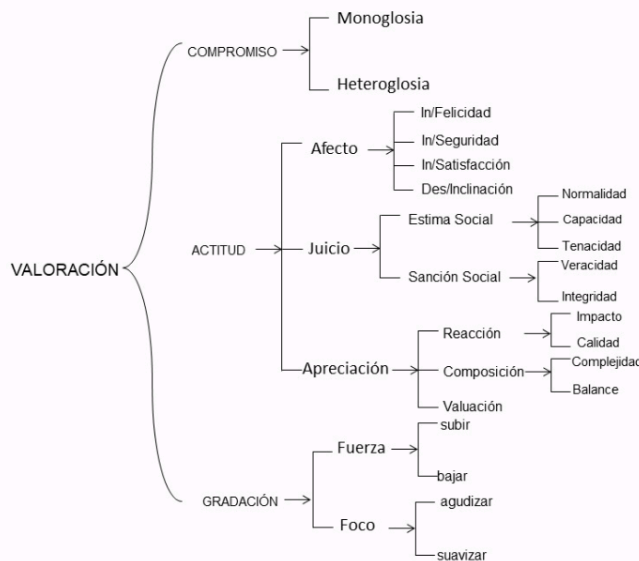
VALORACIÓN

COMPROMISO
Monoglosia
Heteroglosia

ACTITUD
Afecto
In/Felicidad
In/Seguridad
In/Satisfacción
Des/Inclinación

Juicio
Estima Social
Normalidad
Capacidad
Tenacidad
Sanción Social
Veracidad
Integridad

Apreciación
Reacción
Impacto
Calidad
Composición
Complejidad
Balance
Valuación

GRADACIÓN
Fuerza
subir
bajar
Foco
agudizar
suavizar